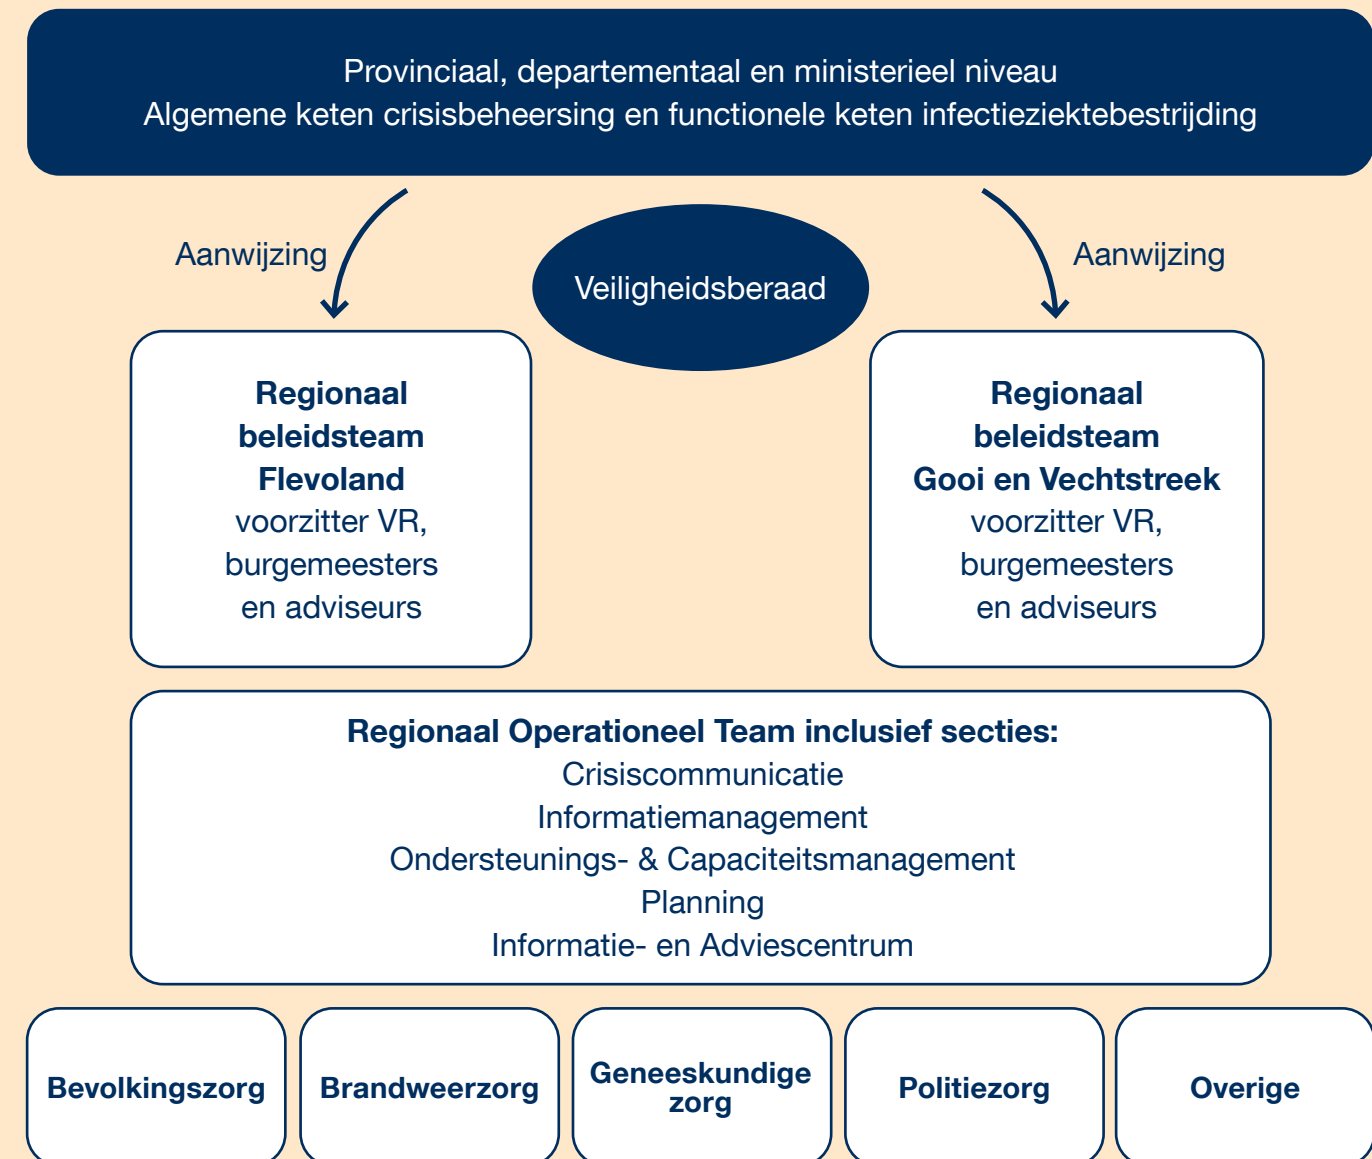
Provinciaal, departementaal en ministerieel niveau
Algemene keten crisisbeheersing en functionele keten infectieziektebestrijding

Aanwijzing

Veiligheidsberaad

Aanwijzing

Regionaal beleidsteam Flevoland
voorzitter VR, burgemeesters en adviseurs

Regionaal beleidsteam Gooi en Vechtstreek
voorzitter VR, burgemeesters en adviseurs

Regionaal Operationeel Team inclusief secties:
Crisiscommunicatie
Informatiemanagement
Ondersteunings- & Capaciteitsmanagement
Planning
Informatie- en Adviescentrum

Bevolkingszorg

Brandweerzorg

Geneeskundige zorg

Politiezorg

Overige